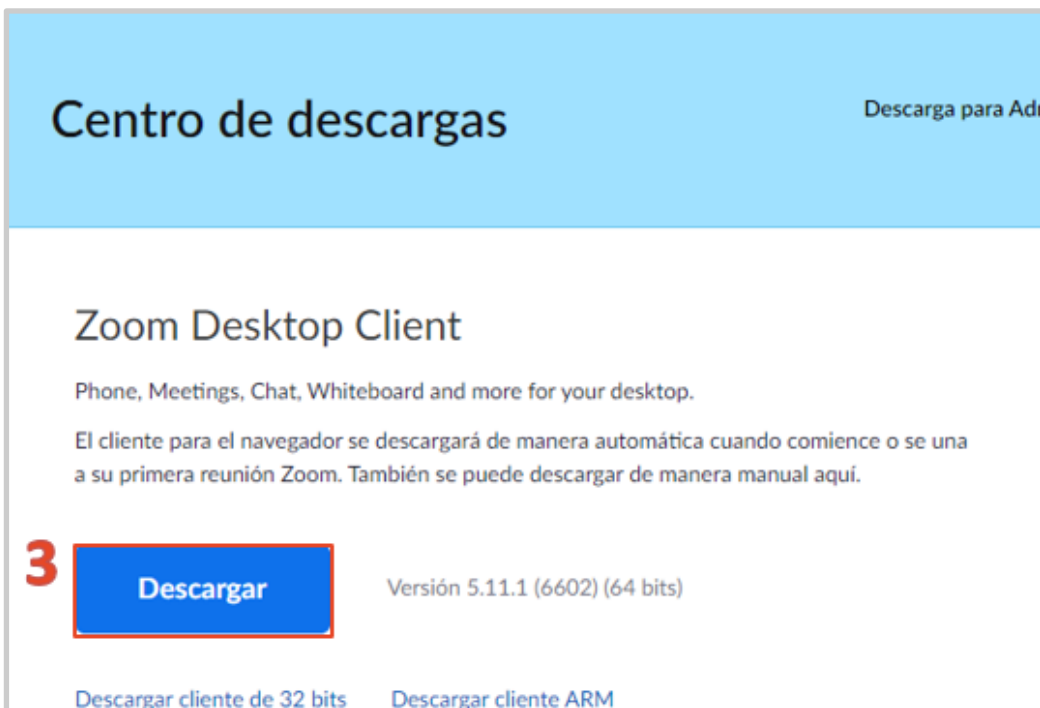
Centro de descargas

Descarga para Adr

Zoom Desktop Client

Phone, Meetings, Chat, Whiteboard and more for your desktop.

El cliente para el navegador se descargará de manera automática cuando comience o se una a su primera reunión Zoom. También se puede descargar de manera manual aquí.

3

Descargar

Versión 5.11.1 (6602) (64 bits)

Descargar cliente de 32 bits Descargar cliente ARM